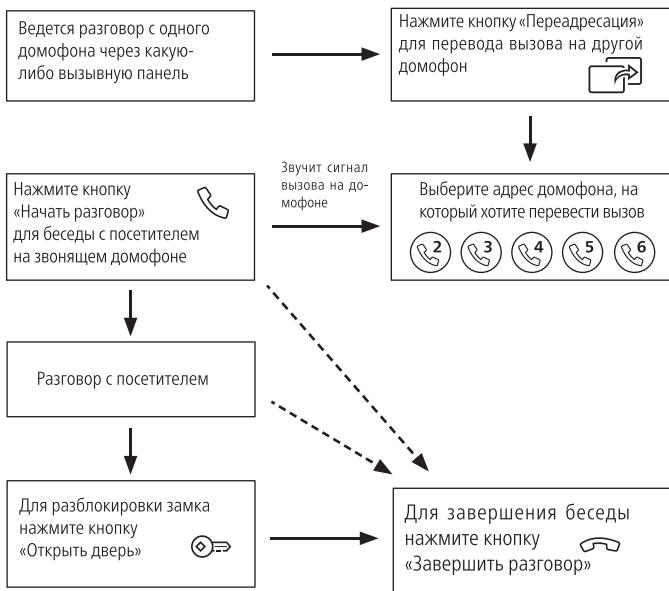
Ведется разговор с одного домофона через какую-либо вызывную панель

Нажмите кнопку «Переадресация» для перевода вызова на другой домофон

Нажмите кнопку «Начать разговор» для беседы с посетителем на звонящем домофоне

Звучит сигнал вызова на домофоне

Выберите адрес домофона, на который хотите перевести вызов

2 3 4 5 6

Разговор с посетителем

Для разблокировки замка нажмите кнопку «Открыть дверь»

Для завершения беседы нажмите кнопку «Завершить разговор»